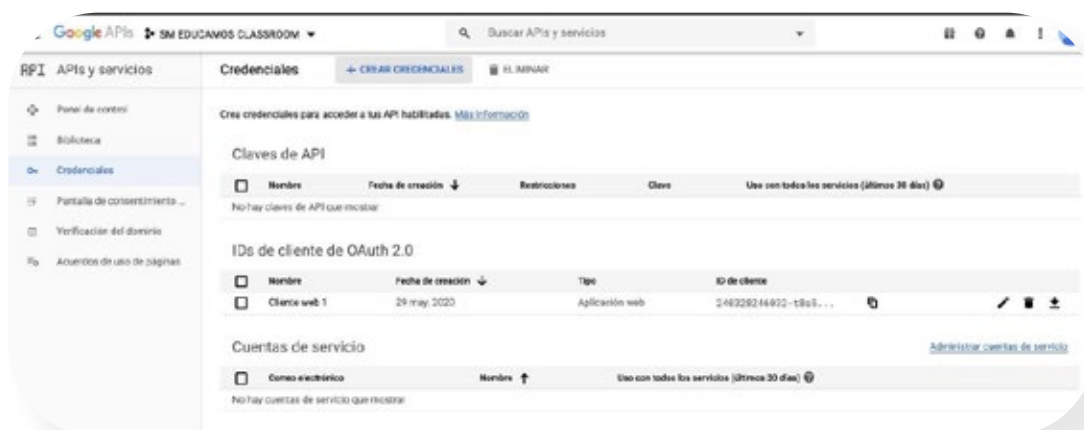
Google APIs SM EDUCAMOS CLASSROOM ▾

Buscar APIs y servicios

API APIs y servicios

Panel de control
Biblioteca
Credenciales
Pantalla de consentimiento ...
Verificación del dominio
Acuerdos de uso de páginas

Credenciales + CREAR CREDENCIALES ELIMINAR

Crea credenciales para acceder a tus API habilitadas. Más información

Claves de API

| Nombre | Fecha de creación ↓ | Restricciones | Clave | Uso con todos los servicios (últimos 30 días) |
|---|---|---|---|---|
| No hay claves de API que mostrar | | | | |

IDs de cliente de OAuth 2.0

| Nombre | Fecha de creación ↓ | Tipo | ID de cliente |
|---|---|---|---|
| Cliente web 1 | 29 may. 2020 | Aplicación web | 248328246032-t8u5... |

Cuentas de servicio

Administrar cuentas de servicio

| Correo electrónico | Nombre ↑ | Uso con todos los servicios (últimos 30 días) |
|---|---|---|
| No hay cuentas de servicio que mostrar | | |